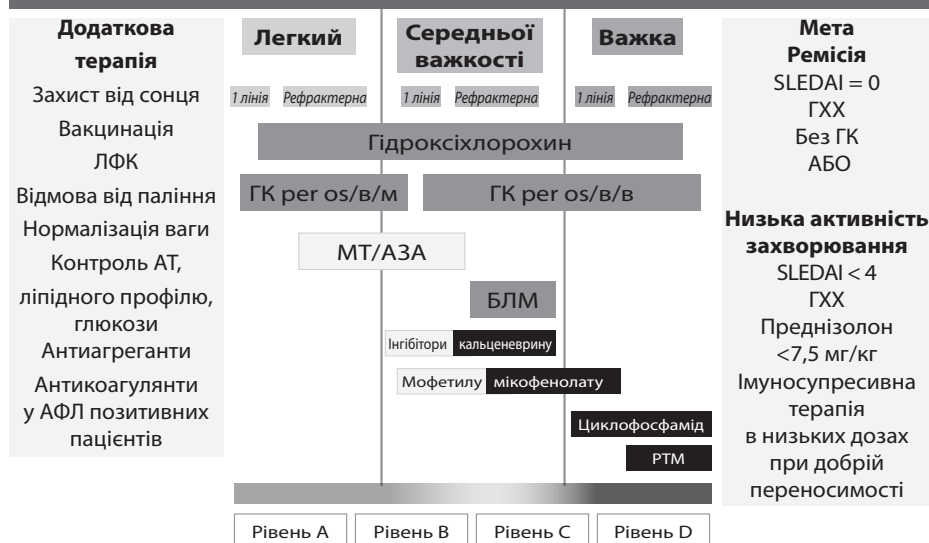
Додаткова терапія
Захист від сонця
Вакцинація
ЛФК
Відмова від паління
Нормалізація ваги
Контроль АТ, ліпідного профілю, глюкози
Антиагреганти
Антикоагулянти у АФЛ позитивних пацієнтів

Легкий
Середньої важкості
Важка

1 лінія Рефрактерна
1 лінія Рефрактерна
1 лінія Рефрактерна

Гідроксіхлорохин
ГК per os/в/м
ГК per os/в/в
МТ/АЗА
БЛМ
Інгібітори кальценеврину
Мофетилу мікофенолату
Циклофосфамід
РТМ

Рівень A
Рівень B
Рівень C
Рівень D

Мета
Ремісія
SLEDAI = 0
ГХХ
Без ГК
АБО

Низька активність захворювання
SLEDAI < 4
ГХХ
Преднізолон <7,5 мг/кг
Імуносупресивна терапія в низьких дозах при добрій переносимості